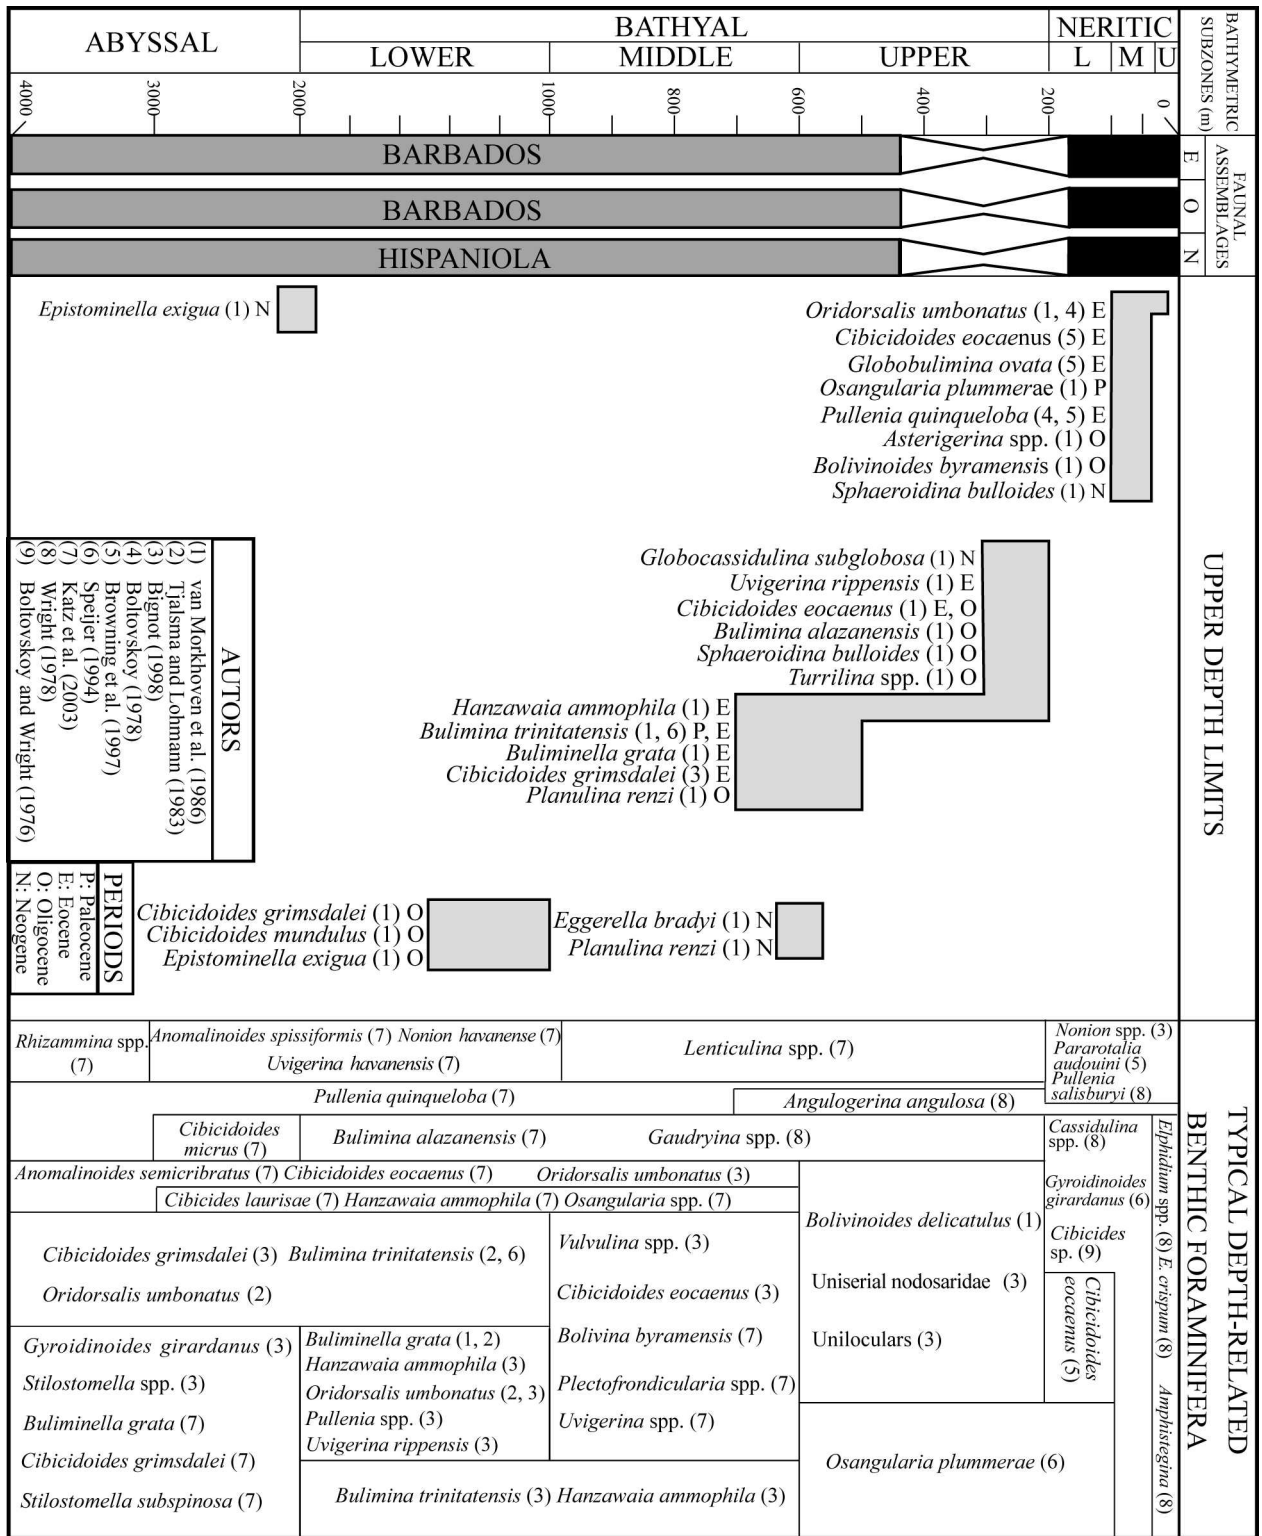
ABYSSAL

BATHYAL
LOWER MIDDLE UPPER

NERITIC
L M U

BATHYMETRIC SUBZONES (m)

4000 3000 2000 1000 800 600 400 200 0

BARBADOS
BARBADOS
HISPANIOLA

FAUNAL ASSEMBLAGES
E
O
N

Epistominella exigua (1) N

Oridorsalis umbonatus (1, 4) E
Cibicidoides eocaenus (5) E
Globobulimina ovata (5) E
Osangularia plummerae (1) P
Pullenia quinqueloba (4, 5) E
Asterigerina spp. (1) O
Bolivinoides byramensis (1) O
Sphaeroidina bulloides (1) N

AUTORS
(1) van Morkhoven et al. (1986)
(2) Tjalsma and Lohmann (1983)
(3) Bignot (1998)
(4) Boltovskoy (1978)
(5) Browning et al. (1997)
(6) Speijer (1994)
(7) Katz et al. (2003)
(8) Wright (1978)
(9) Boltovskoy and Wright (1976)

Globocassidulina subglobosa (1) N
Uvigerina rippensis (1) E
Cibicidoides eocaenus (1) E, O
Bulimina alazanensis (1) O
Sphaeroidina bulloides (1) O
Turrilina spp. (1) O
Hanzawaia ammophila (1) E
Bulimina trinitatensis (1, 6) P, E
Buliminella grata (1) E
Cibicidoides grimsdalei (3) E
Planulina renzi (1) O

UPPER DEPTH LIMITS

PERIODS
P: Paleocene
E: Eocene
O: Oligocene
N: Neogene

Cibicidoides grimsdalei (1) O
Cibicidoides mundulus (1) O
Epistominella exigua (1) O

Eggerella bradyi (1) N
Planulina renzi (1) N

Rhizammina spp. (7)
Anomalinoides spissiformis (7) Nonion havanense (7)
Uvigerina havanensis (7)
Lenticulina spp. (7)
Nonion spp. (3)
Pararotalia audouini (5)
Pullenia salisburyi (8)
Pullenia quinqueloba (7)
Angulogerina angulosa (8)
Cibicidoides micrus (7)
Bulimina alazanensis (7)
Gaudryina spp. (8)
Cassidulina spp. (8)
Anomalinoides semicribratus (7) Cibicidoides eocaenus (7)
Oridorsalis umbonatus (3)
Gyroidinoides girardanus (6)
Cibicides laurisae (7) Hanzawaia ammophila (7) Osangularia spp. (7)
Bolivinoides delicatulus (1)
Cibicides sp. (9)
Elphidium spp. (8) E. crispum (8)
Cibicidoides grimsdalei (3) Bulimina trinitatensis (2, 6)
Oridorsalis umbonatus (2)
Vulvulina spp. (3)
Cibicidoides eocaenus (3)
Uniserial nodosaridae (3)
Unioculars (3)
Cibicidoides eocaenus (5)
Amphistegina (8)
Gyroidinoides girardanus (3)
Stilostomella spp. (3)
Buliminella grata (7)
Cibicidoides grimsdalei (7)
Stilostomella subspinosa (7)
Buliminella grata (1, 2)
Hanzawaia ammophila (3)
Oridorsalis umbonatus (2, 3)
Pullenia spp. (3)
Uvigerina rippensis (3)
Bolivina byramensis (7)
Plectofrondicularia spp. (7)
Uvigerina spp. (7)
Osangularia plummerae (6)
Bulimina trinitatensis (3) Hanzawaia ammophila (3)

TYPICAL DEPTH-RELATED BENTHIC FORAMINIFERA